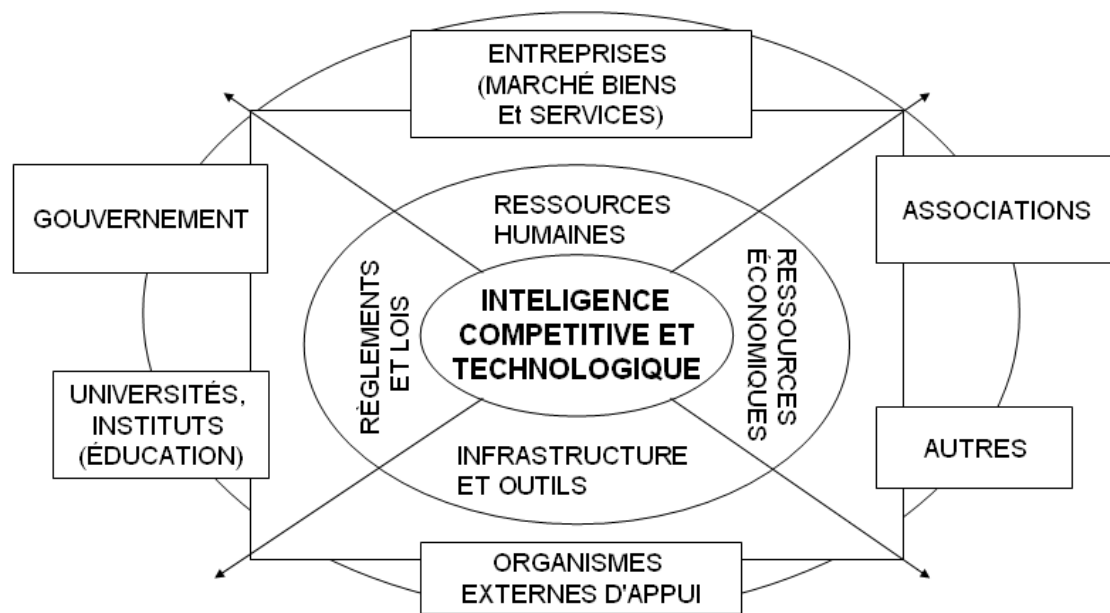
ENTREPRISES (MARCHÉ BIENS Et SERVICES)

GOUVERNEMENT

ASSOCIATIONS

RESSOURCES HUMAINES

RÈGLEMENTS ET LOIS

INTELIGENCE COMPETITIVE ET TECHNOLOGIQUE

RESSOURCES ÉCONOMIQUES

UNIVERSITÉS, INSTITUTS (ÉDUCATION)

INFRASTRUCTURE ET OUTILS

AUTRES

ORGANISMES EXTERNES D'APPUI